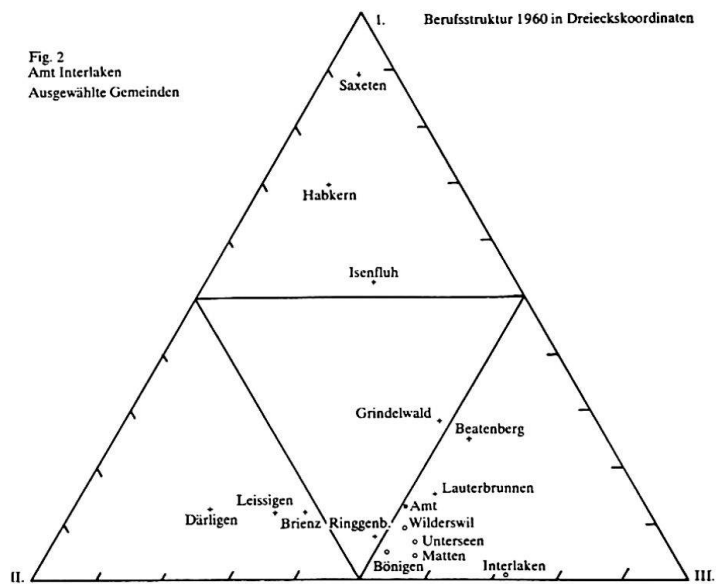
Fig. 2
Amt Interlaken
Ausgewählte Gemeinden

I.

Berufsstruktur 1960 in Dreieckskoordinaten

Saxeten

Habkern

Isenfluh

Grindelwald

Beatenberg

Lauterbrunnen

Leissigen

Därligen

Brienz

Ringgenb.

Amt

Wilderswil

Unterseen

Matten

Bönigen

Interlaken

II.

III.